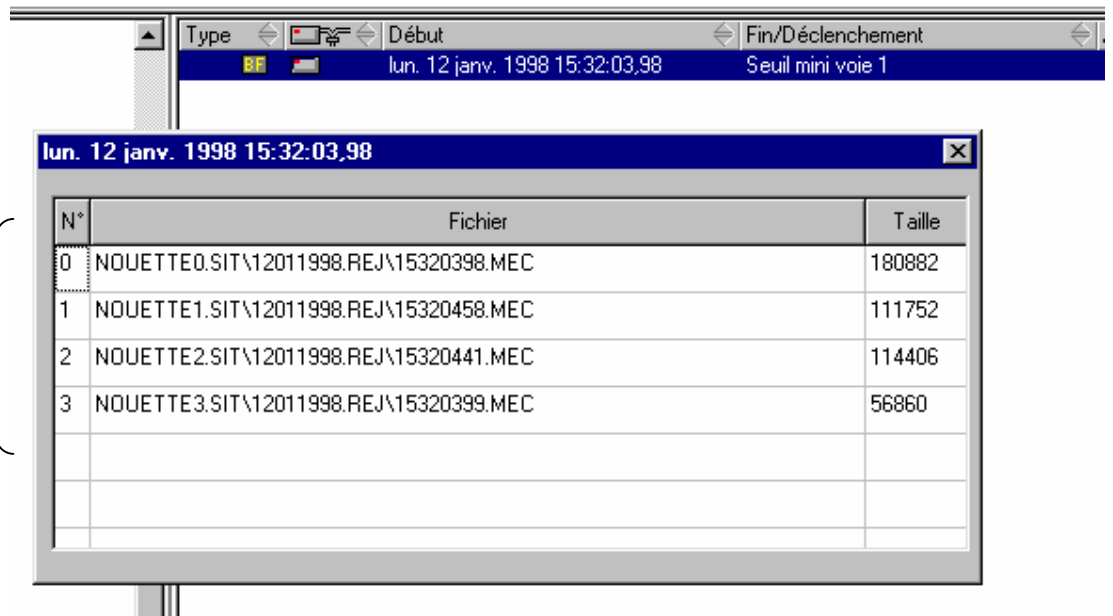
| Type | | Début | Fin/Déclenchement |
|---|---|---|---|
| BF | | lun. 12 janv. 1998 15:32:03,98 | Seuil mini voie 1 |

lun. 12 janv. 1998 15:32:03,98

| N° | Fichier | Taille |
|---|---|---|
| 0 | NOUETTE0.SIT\12011998.REJ\15320398.MEC | 180882 |
| 1 | NOUETTE1.SIT\12011998.REJ\15320458.MEC | 111752 |
| 2 | NOUETTE2.SIT\12011998.REJ\15320441.MEC | 114406 |
| 3 | NOUETTE3.SIT\12011998.REJ\15320399.MEC | 56860 |